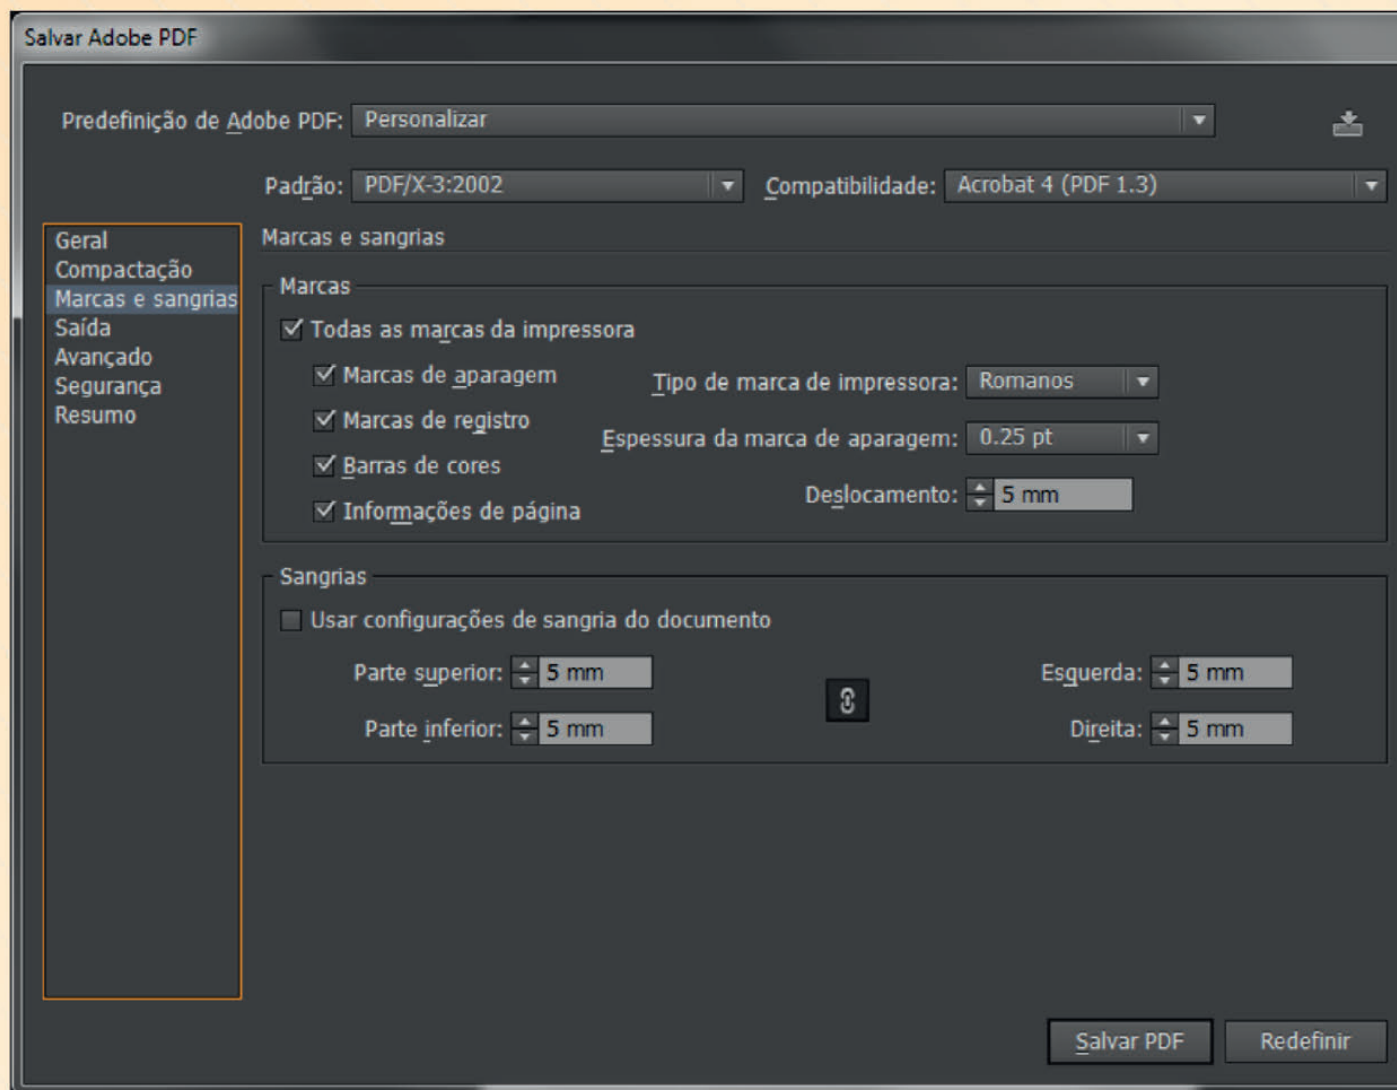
Salvar Adobe PDF

Predefinição de Adobe PDF: Personalizar

Padrão: PDF/X-3:2002
Compatibilidade: Acrobat 4 (PDF 1.3)

Geral
Compactação
Marcas e sangrias
Saída
Avançado
Segurança
Resumo

Marcas e sangrias

Marcas
Todas as marcas da impressora
Marcas de aparagem
Marcas de registro
Barras de cores
Informações de página
Tipo de marca de impressora: Romanos
Espessura da marca de aparagem: 0.25 pt
Deslocamento: 5 mm

Sangrias
Usar configurações de sangria do documento
Parte superior: 5 mm
Parte inferior: 5 mm
Esquerda: 5 mm
Direita: 5 mm

Salvar PDF
Redefinir